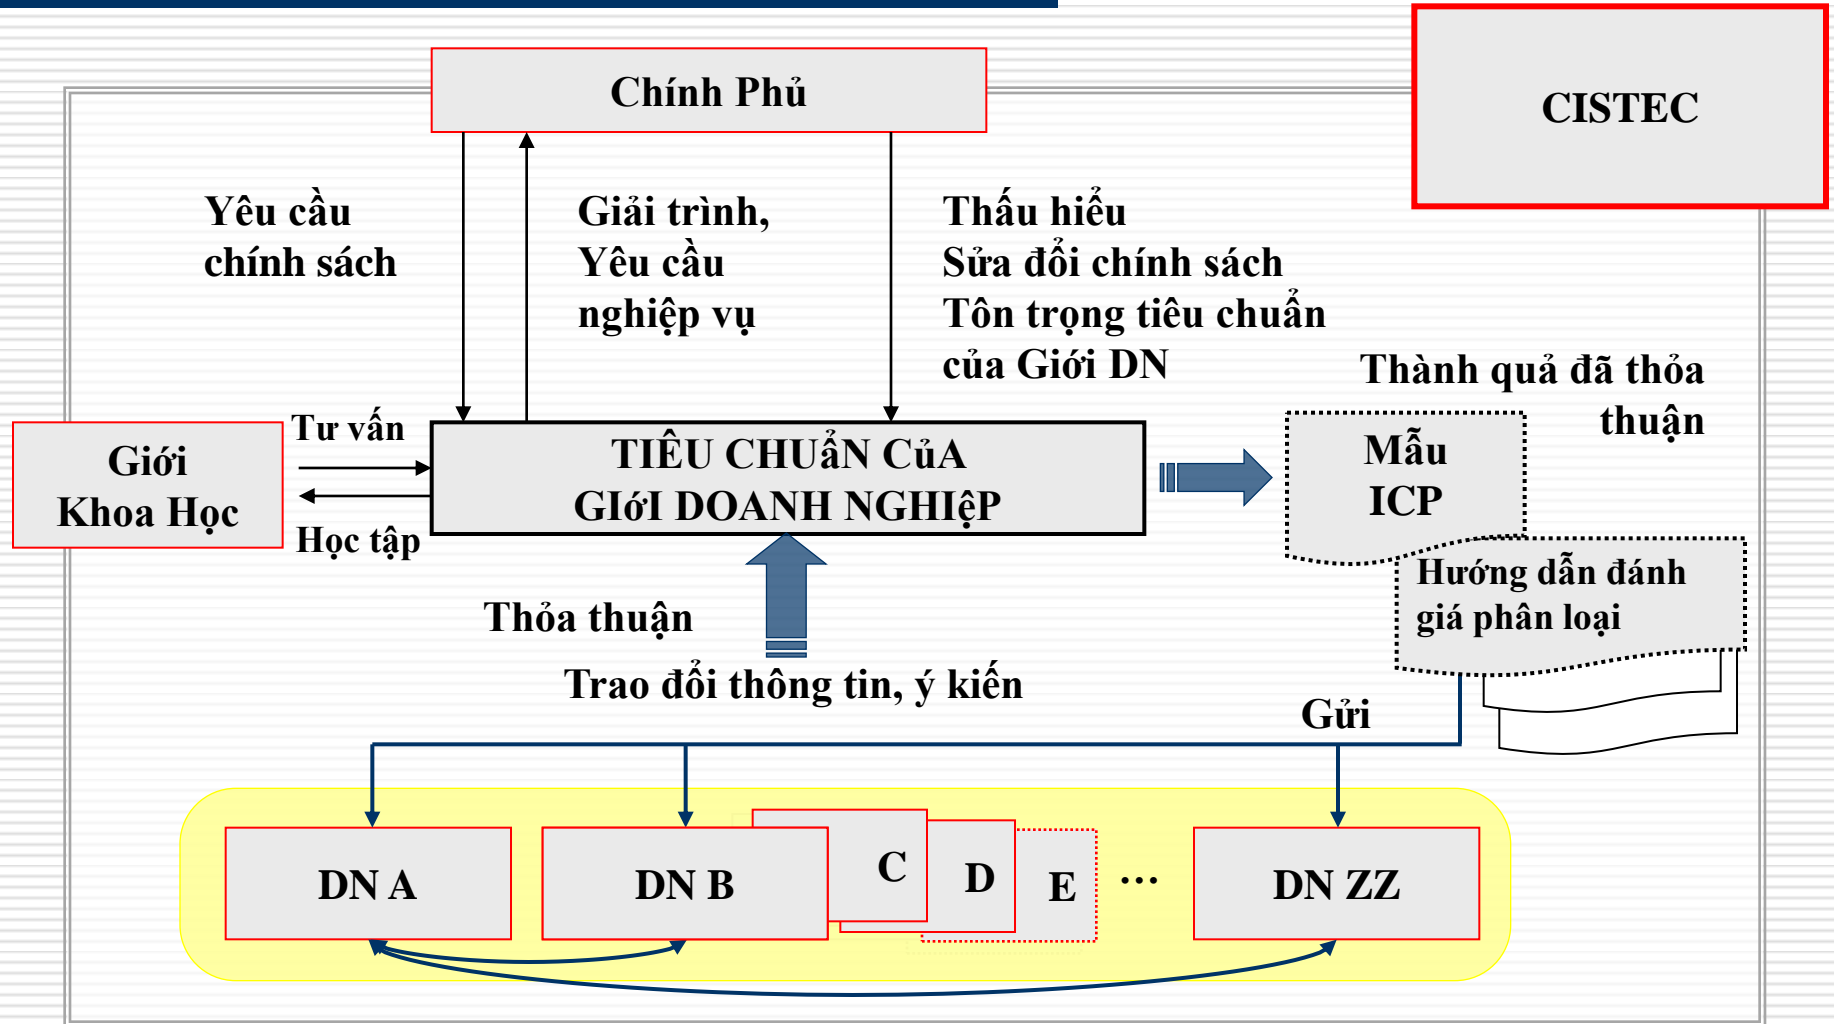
Chính Phủ

CISTEC

Yêu cầu chính sách

Giải trình, Yêu cầu nghiệp vụ

Thấu hiểu Sửa đổi chính sách Tôn trọng tiêu chuẩn của Giới DN

Thành quả đã thỏa thuận

Giới Khoa Học

Tư vấn

Học tập

TIÊU CHUẨN CủA GIớI DOANH NGHIệP

Mẫu ICP

Hướng dẫn đánh giá phân loại

Thỏa thuận

Trao đổi thông tin, ý kiến

Gửi

DN A

DN B

C

D

E

…

DN ZZ